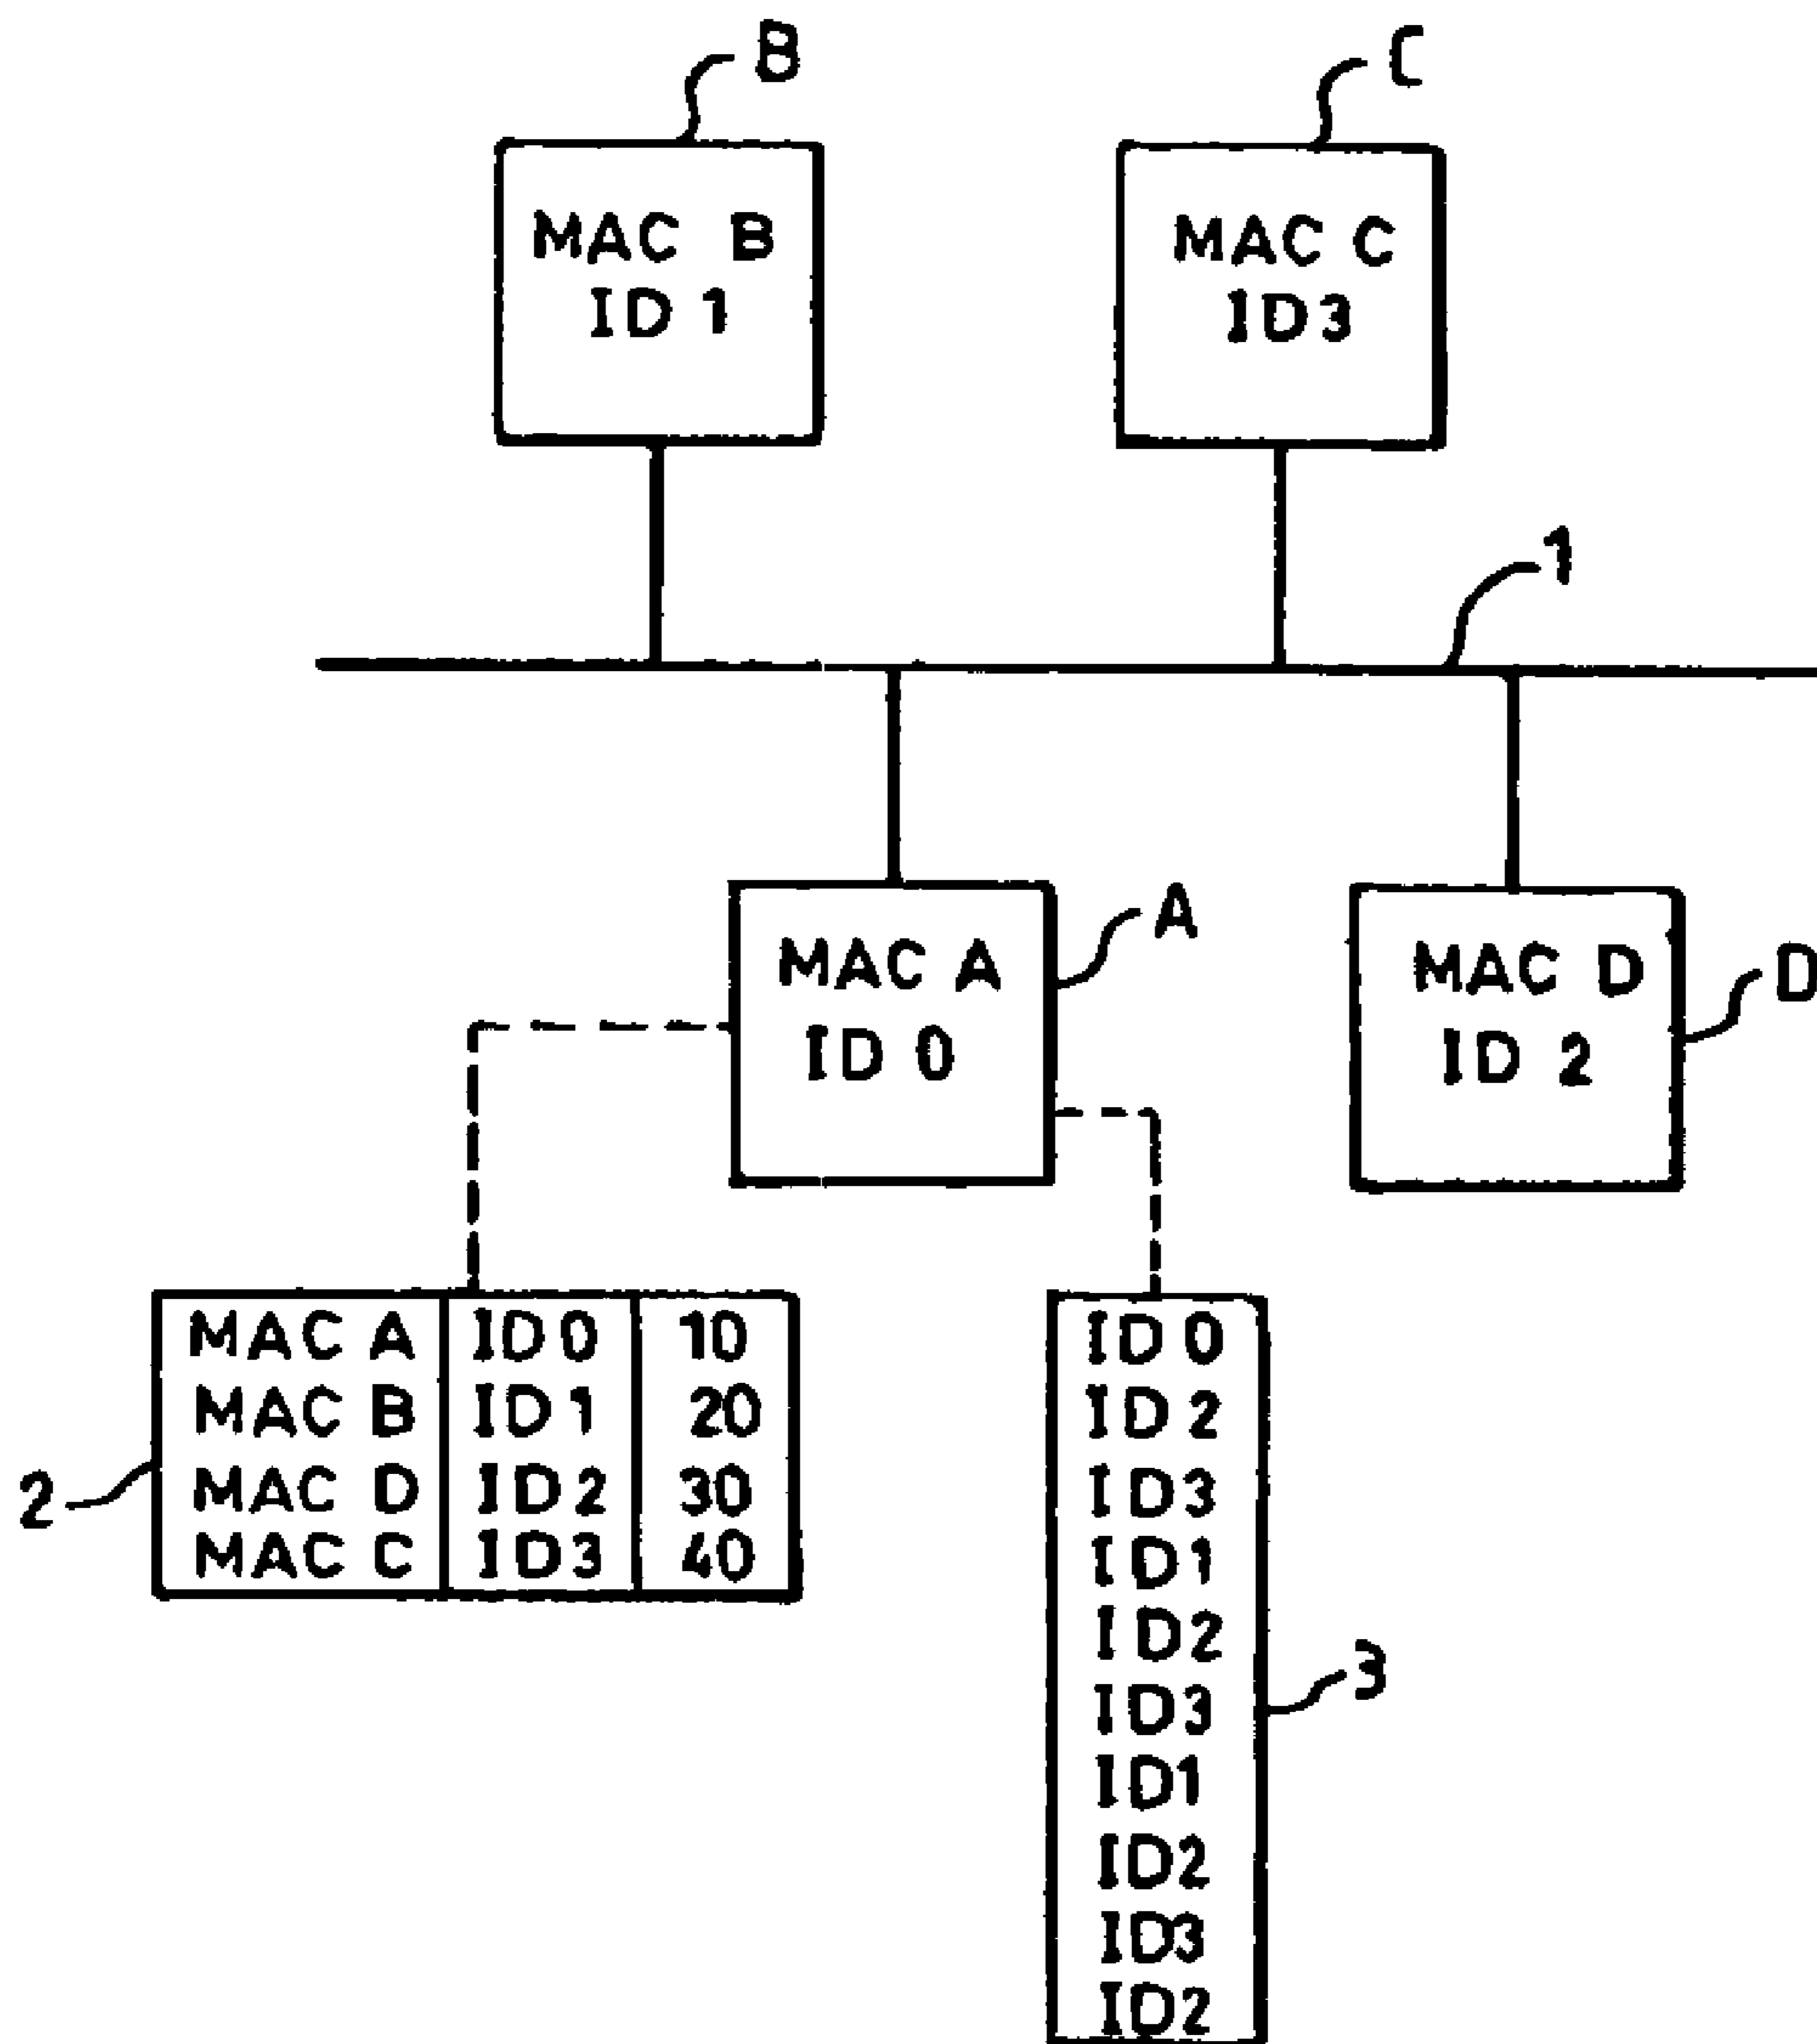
B

MAC B
ID 1

C

MAC C
ID3

1

A

MAC A
ID 0

MAC D
ID 2

D

2

| MAC A | ID 0 | 10 |
|---|---|---|
| MAC B | ID 1 | 20 |
| MAC D | ID 2 | 30 |
| MAC C | ID3 | 40 |

ID 0
ID 2
ID3
ID1
ID2
ID3
ID1
ID2
ID3
ID2

3